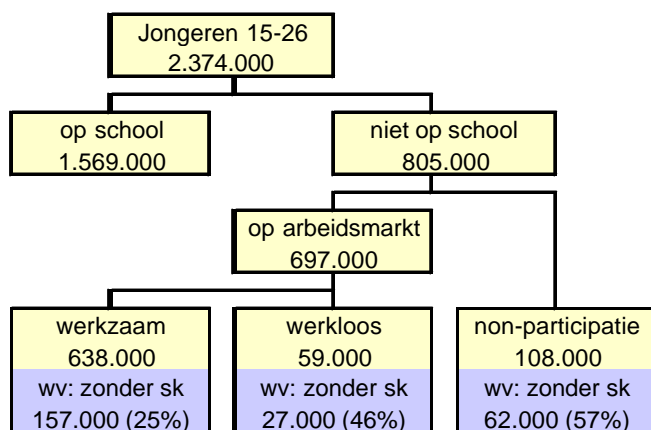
Jongeren 15-26
2.374.000

op school
1.569.000

niet op school
805.000

op arbeidsmarkt
697.000

werkzaam
638.000
wv: zonder sk
157.000 (25%)

werkloos
59.000
wv: zonder sk
27.000 (46%)

non-participatie
108.000
wv: zonder sk
62.000 (57%)